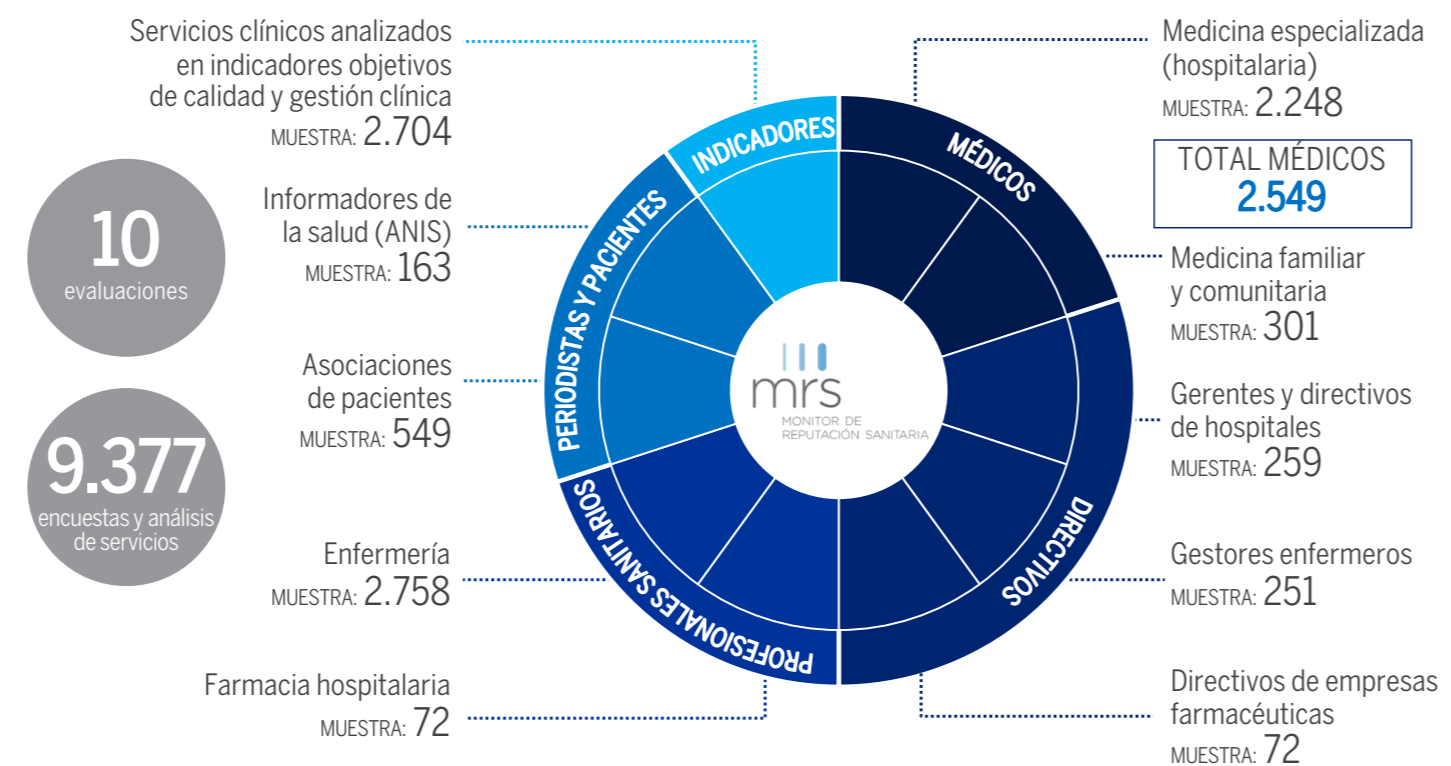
Servicios clínicos analizados en indicadores objetivos de calidad y gestión clínica
MUESTRA: 2.704

10
evaluaciones

Informadores de la salud (ANIS)
MUESTRA: 163

Asociaciones de pacientes
MUESTRA: 549

9.377
encuestas y análisis de servicios

Enfermería
MUESTRA: 2.758

Farmacia hospitalaria
MUESTRA: 72

INDICADORES

PERIODISTAS Y PACIENTES

PROFESIONALES SANITARIOS

MÉDICOS

DIRECTIVOS

mrs
MONITOR DE REPUTACIÓN SANITARIA

Medicina especializada (hospitalaria)
MUESTRA: 2.248

TOTAL MÉDICOS
2.549

Medicina familiar y comunitaria
MUESTRA: 301

Gerentes y directivos de hospitales
MUESTRA: 259

Gestores enfermeros
MUESTRA: 251

Directivos de empresas farmacéuticas
MUESTRA: 72